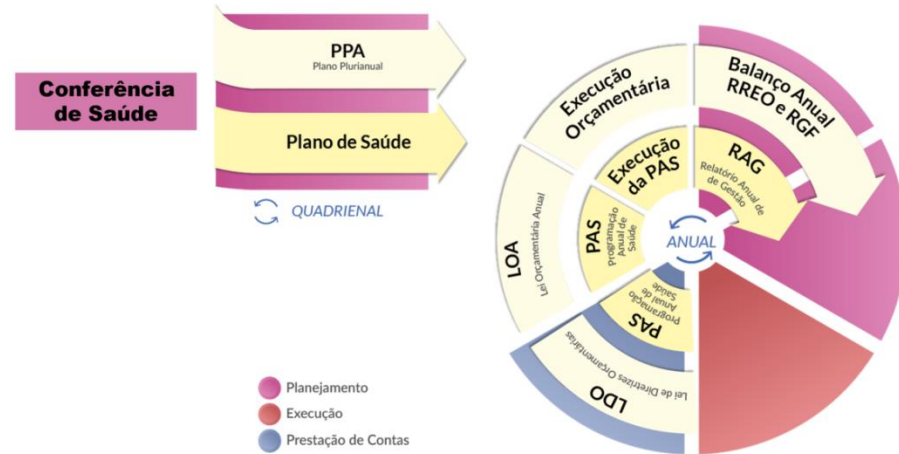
Conferência de Saúde

PPA
Plano Plurianual

Plano de Saúde

QUADRIENAL

Execução Orçamentária

Balanço Anual RREO e RGF

Execução da PAS

RAG
Relatório Anual de Gestão

PAS
Programação Anual de Saúde

ANUAL

LOA
Lei Orçamentária Anual

PAS
Programação Anual de Saúde

LDO
Lei de Diretrizes Orçamentárias

Planejamento
Execução
Prestação de Contas